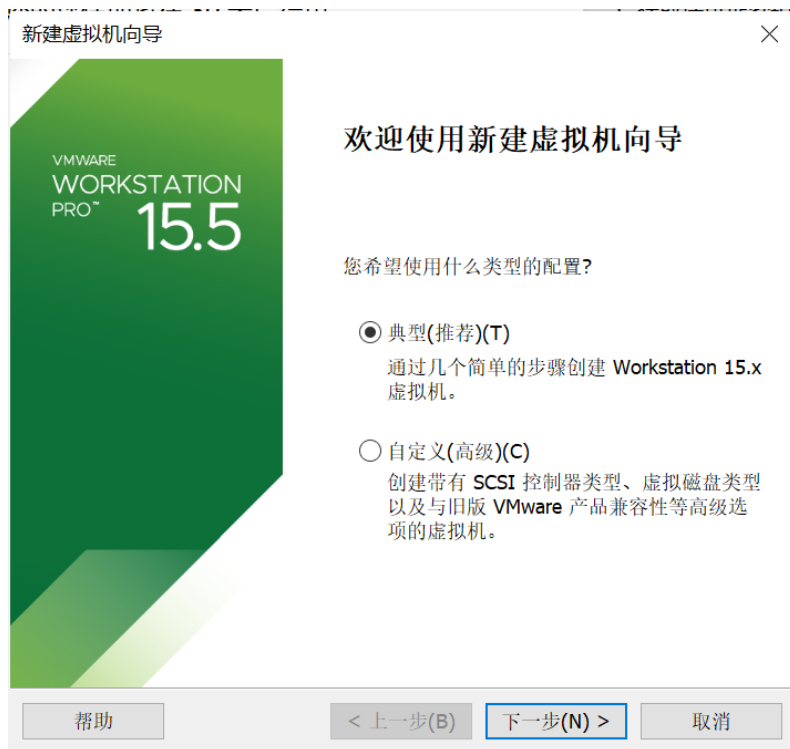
新建虚拟机向导

VMWARE
WORKSTATION
PRO™ 15.5

欢迎使用新建虚拟机向导

您希望使用什么类型的配置?

典型(推荐)(T)
通过几个简单的步骤创建 Workstation 15.x 虚拟机。

自定义(高级)(C)
创建带有 SCSI 控制器类型、虚拟磁盘类型以及与旧版 VMware 产品兼容性等高级选项的虚拟机。

帮助
< 上一步(B)
下一步(N) >
取消